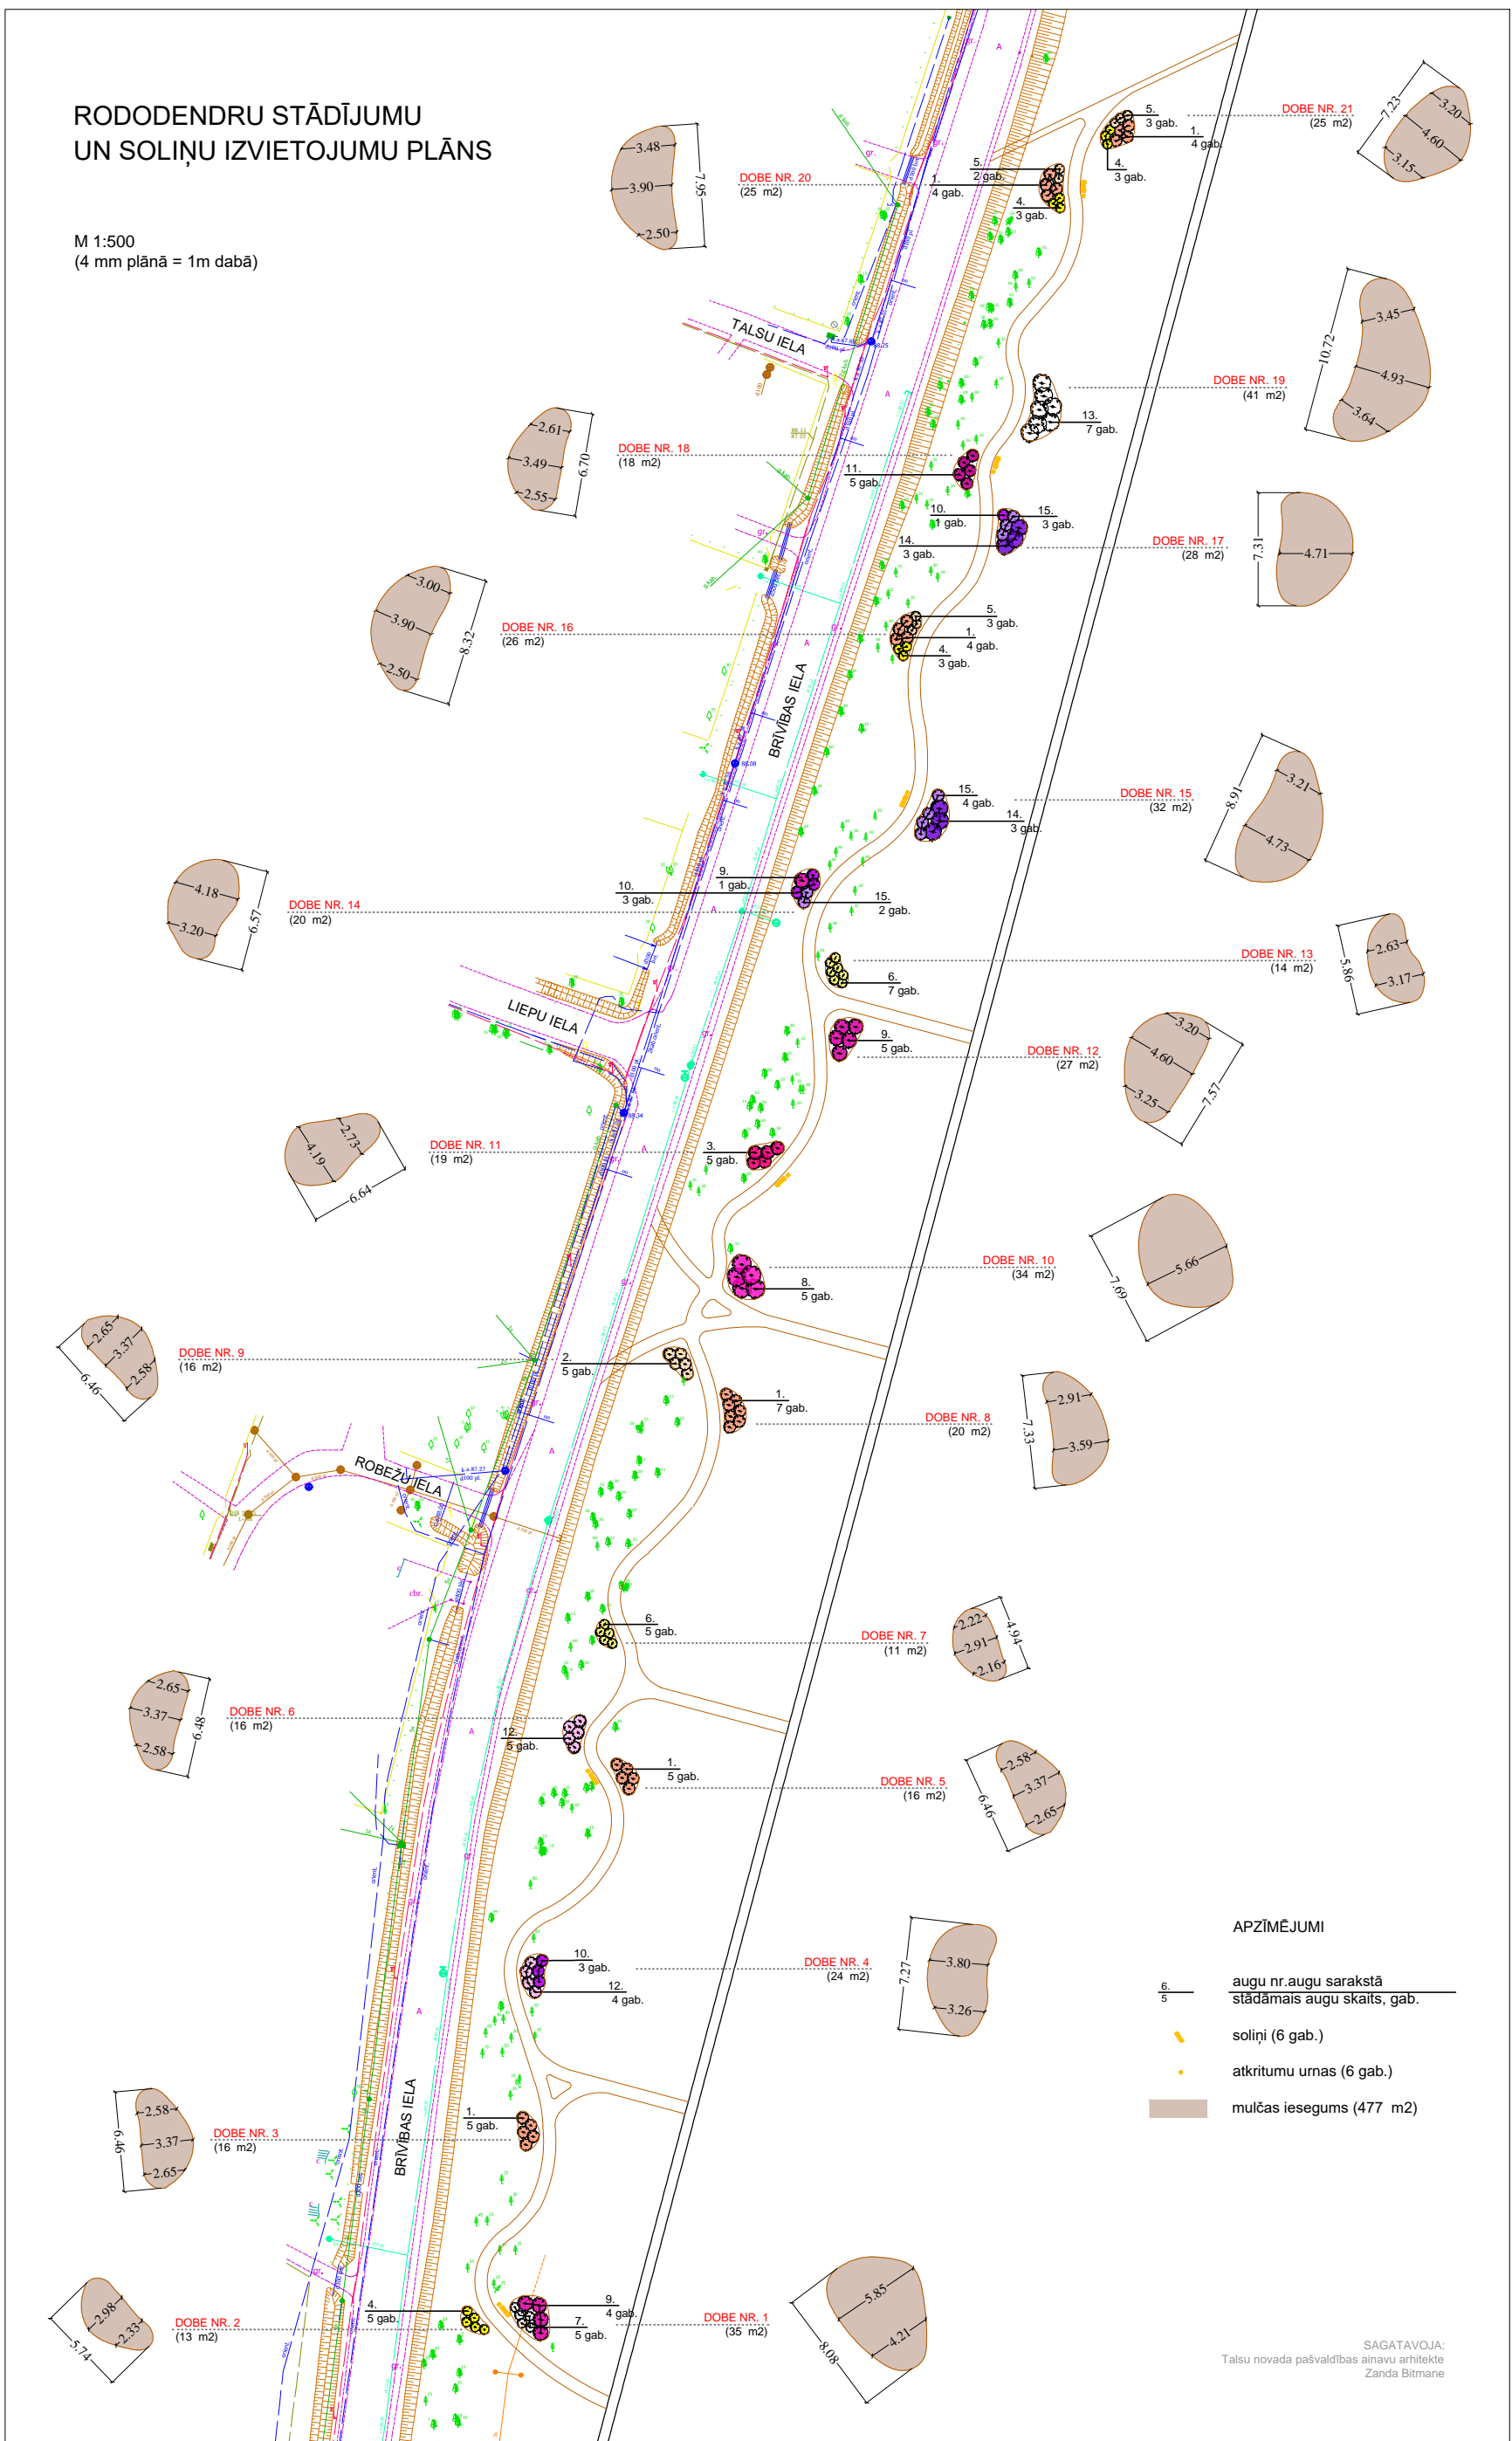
RODODENDRU STĀDĪJUMU
UN SOLIŅU IZVIETOJUMU PLĀNS

M 1:500
(4 mm plānā = 1m dabā)

3.48
3.90
2.50
7.95

DOBE NR. 20
(25 m2)
1.
4 gab.
5.
2 gab.
4.
3 gab.

5.
3 gab.
1.
4 gab.
4.
3 gab.
DOBE NR. 21
(25 m2)
7.23
3.20
4.60
3.15

TALSU IELA

3.45
10.72
4.93
3.64
DOBE NR. 19
(41 m2)
13.
7 gab.

2.61
3.49
2.55
6.70
DOBE NR. 18
(18 m2)
11.
5 gab.
10.
1 gab.
15.
3 gab.
14.
3 gab.
DOBE NR. 17
(28 m2)
7.31
4.71

3.00
3.90
2.50
8.32
DOBE NR. 16
(26 m2)
5.
3 gab.
1.
4 gab.
4.
3 gab.

BRĪVĪBAS IELA

15.
4 gab.
14.
3 gab.
DOBE NR. 15
(32 m2)
8.91
3.21
4.73

4.18
3.20
6.57
DOBE NR. 14
(20 m2)
10.
3 gab.
9.
1 gab.
15.
2 gab.

6.
7 gab.
DOBE NR. 13
(14 m2)
5.86
2.63
3.17

LIEPU IELA

9.
5 gab.
DOBE NR. 12
(27 m2)
3.20
4.60
3.25
7.57

2.73
4.19
6.64
DOBE NR. 11
(19 m2)
3.
5 gab.

DOBE NR. 10
(34 m2)
8.
5 gab.
7.69
5.66

2.65
3.37
2.58
6.46
DOBE NR. 9
(16 m2)
2.
5 gab.
1.
7 gab.
DOBE NR. 8
(20 m2)
7.33
2.91
3.59

ROBEŽU IELA

6.
5 gab.
DOBE NR. 7
(11 m2)
2.22
2.91
2.16
4.94

2.65
3.37
2.58
6.48
DOBE NR. 6
(16 m2)
12.
5 gab.
1.
5 gab.
DOBE NR. 5
(16 m2)
2.58
3.37
2.65
6.46

10.
3 gab.
12.
4 gab.
DOBE NR. 4
(24 m2)
7.27
3.80
3.26

APZĪMĒJUMI
$\frac{6.}{5}$ augu nr.augu sarakstā
stādāmais augu skaits, gab.
soliņi (6 gab.)
atkritumu urnas (6 gab.)
mulčas iesegums (477 m2)

2.58
3.37
2.65
6.46
DOBE NR. 3
(16 m2)
1.
5 gab.
BRĪVĪBAS IELA

2.98
2.33
5.74
DOBE NR. 2
(13 m2)
4.
5 gab.
9.
4 gab.
7.
5 gab.
DOBE NR. 1
(35 m2)
5.85
4.21
8.08

SAGATAVOJA:
Talsu novada pašvaldības ainavu arhitekte
Zanda Bitmane